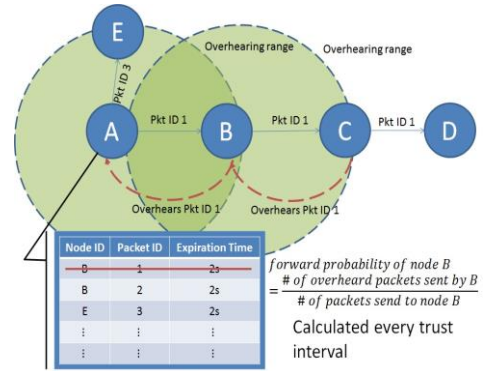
E

Overhearing range

Overhearing range

Pkt ID 3

A

Pkt ID 1

B

Pkt ID 1

C

Pkt ID 1

D

Overhears Pkt ID 1

Overhears Pkt ID 1

| Node ID | Packet ID | Expiration Time |
|---|---|---|
| B | 1 | 2s |
| B | 2 | 2s |
| E | 3 | 2s |
| ⋮ | ⋮ | ⋮ |
| ⋮ | ⋮ | ⋮ |

$forward\ probability\ of\ node\ B = \frac{\#\ of\ overheard\ packets\ sent\ by\ B}{\#\ of\ packets\ sent\ to\ node\ B}$

Calculated every trust interval